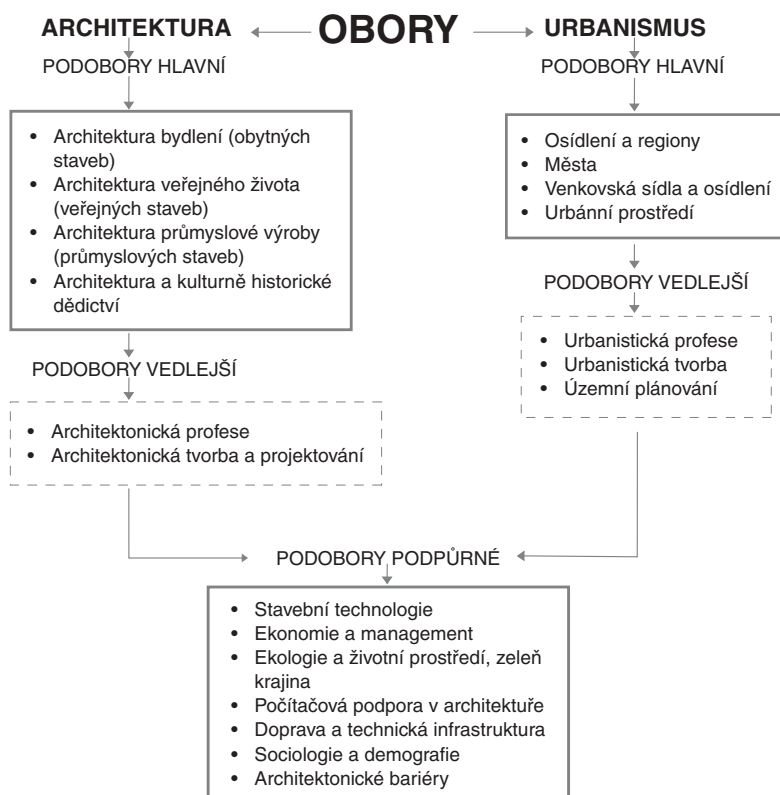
ARCHITEKTURA

OBORY

URBANISMUS

PODOBORY HLAVNÍ

- Architektura bydlení (obytných staveb)
- Architektura veřejného života (veřejných staveb)
- Architektura průmyslové výroby (průmyslových staveb)
- Architektura a kulturně historické dědictví

PODOBORY VEDLEJŠÍ

- Architektonická profese
- Architektonická tvorba a projektování

PODOBORY HLAVNÍ

- Osídlení a regiony
- Města
- Venkovská sídla a osídlení
- Urbánní prostředí

PODOBORY VEDLEJŠÍ

- Urbanistická profese
- Urbanistická tvorba
- Územní plánování

PODOBORY PODPŮRNÉ

- Stavební technologie
- Ekonomie a management
- Ekologie a životní prostředí, zeleň krajina
- Počítačová podpora v architektuře
- Doprava a technická infrastruktura
- Sociologie a demografie
- Architektonické bariéry